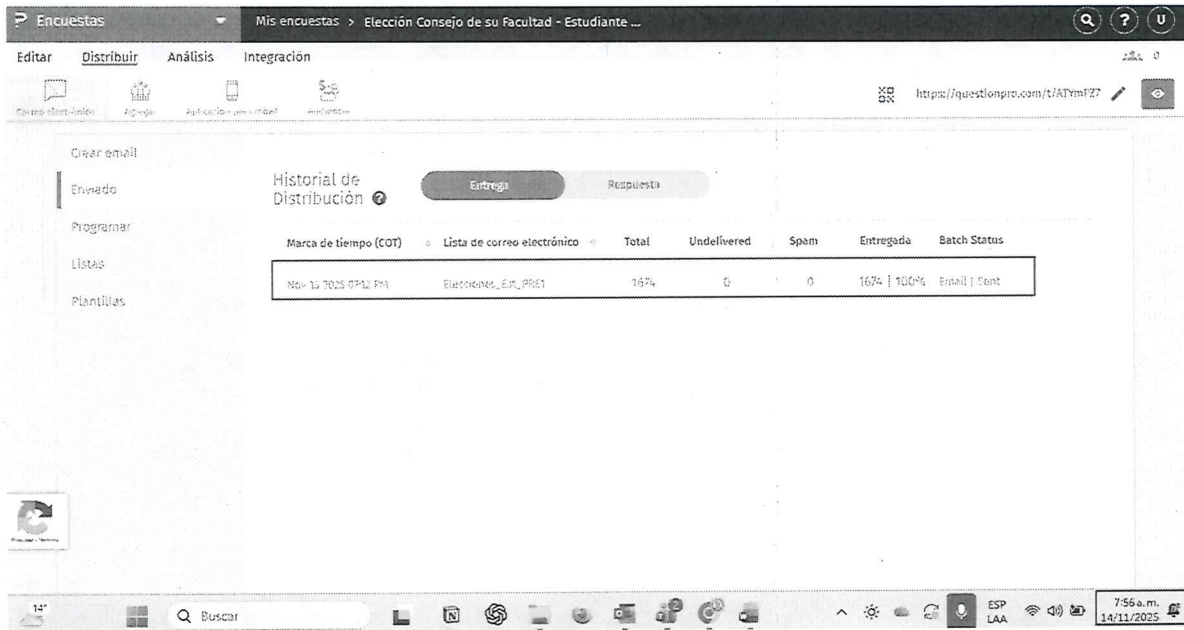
Encuestas   Mis encuestas > Elección Consejo de su Facultad - Estudiante ...

Editar   Distribuir   Análisis   Integración

Correo electrónico   Agrupar   Aplicación para móvil   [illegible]

https://questionpro.com/t/ATYmFZ7

Crear email
Enviado
Programar
Listas
Plantillas

Historial de Distribución

Entrega   Respuesta

| Marca de tiempo (COT) | Lista de correo electrónico | Total | Undelivered | Spam | Entregada | Batch Status |
|---|---|---|---|---|---|---|
| Nov 13 2025 07:12 PM | Elecciones_Est_PRE1 | 1674 | 0 | 0 | 1674 \| 100% | Email \| Sent |

14°   Buscar   ESP LAA   7:56 a.m. 14/11/2025